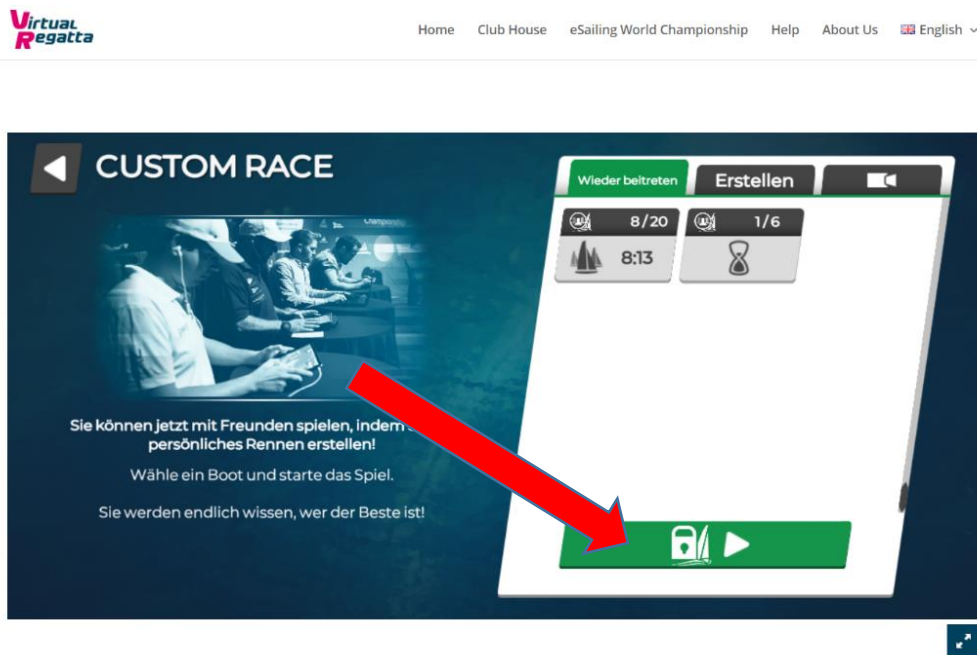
Virtual Regatta

Home Club House eSailing World Championship Help About Us English

CUSTOM RACE

Wieder beitreten Erstellen

8/20
8:13

1/6

Sie können jetzt mit Freunden spielen, indem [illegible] persönliches Rennen erstellen!

Wähle ein Boot und starte das Spiel.

Sie werden endlich wissen, wer der Beste ist!